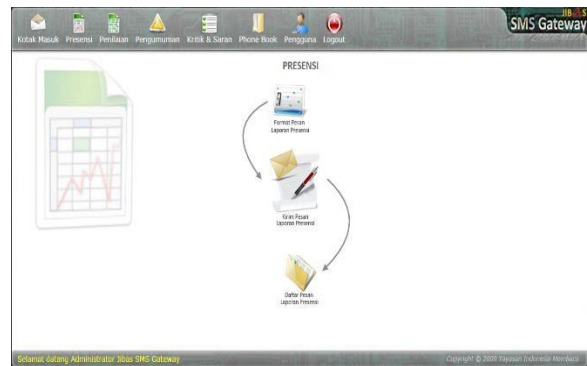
Kotak Masuk Presensi Penilaian Pengumuman Kritik & Saran Phone Book Pengguna Logout

JIB
SMS Gateway

PRESENSI

Format Pesan Laporan Presensi

Kirim Pesan Laporan Presensi

Daftar Pesan Laporan Presensi

Selamat datang Administrator Jibas SMS Gateway

Copyright © 2009 Yayasan Indonesia Membaca